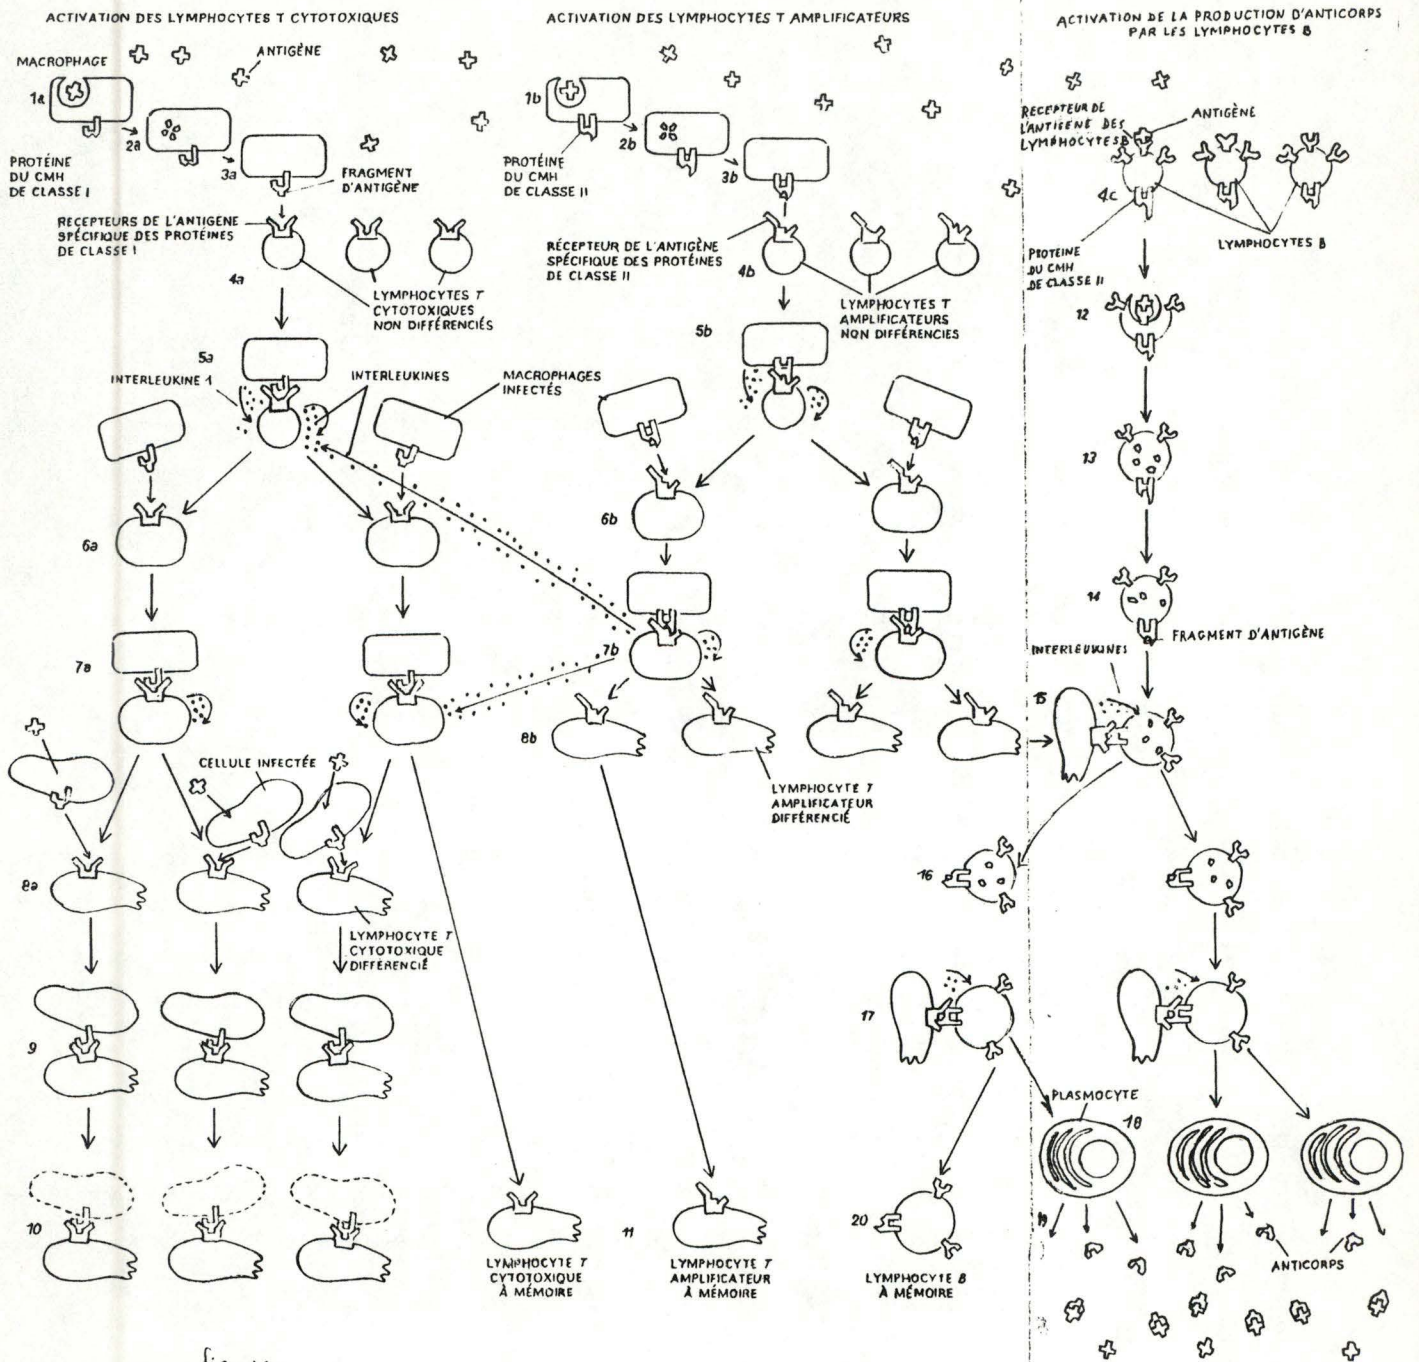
ACTIVATION DES LYMPHOCYTES T CYTOTOXIQUES

ACTIVATION DES LYMPHOCYTES T AMPLIFICATEURS

ACTIVATION DE LA PRODUCTION D'ANTICORPS PAR LES LYMPHOCYTES B

MACROPHAGE

ANTIGÈNE

1a

2a

3a

PROTÉINE DU CMH DE CLASSE I

FRAGMENT D'ANTIGÈNE

RÉCEPTEURS DE L'ANTIGÈNE SPÉCIFIQUE DES PROTÉINES DE CLASSE I

4a

LYMPHOCYTES T CYTOTOXIQUES NON DIFFÉRENCIÉS

5a

INTERLEUKINE 1

INTERLEUKINES

MACROPHAGES INFECTÉS

6a

7a

CELLULE INFECTÉE

8a

LYMPHOCYTE T CYTOTOXIQUE DIFFÉRENCIÉ

9

10

1b

2b

3b

PROTÉINE DU CMH DE CLASSE II

RÉCEPTEUR DE L'ANTIGÈNE SPÉCIFIQUE DES PROTÉINES DE CLASSE II

4b

LYMPHOCYTES T AMPLIFICATEURS NON DIFFÉRENCIÉS

5b

6b

7b

8b

LYMPHOCYTE T AMPLIFICATEUR DIFFÉRENCIÉ

11

LYMPHOCYTE T CYTOTOXIQUE À MÉMOIRE

LYMPHOCYTE T AMPLIFICATEUR À MÉMOIRE

RÉCEPTEUR DE L'ANTIGÈNE DES LYMPHOCYTES B

ANTIGÈNE

4c

PROTÉINE DU CMH DE CLASSE II

LYMPHOCYTES B

12

13

14

FRAGMENT D'ANTIGÈNE

INTERLEUKINES

15

16

17

PLASMOCYTE

18

19

ANTICORPS

20

LYMPHOCYTE B À MÉMOIRE